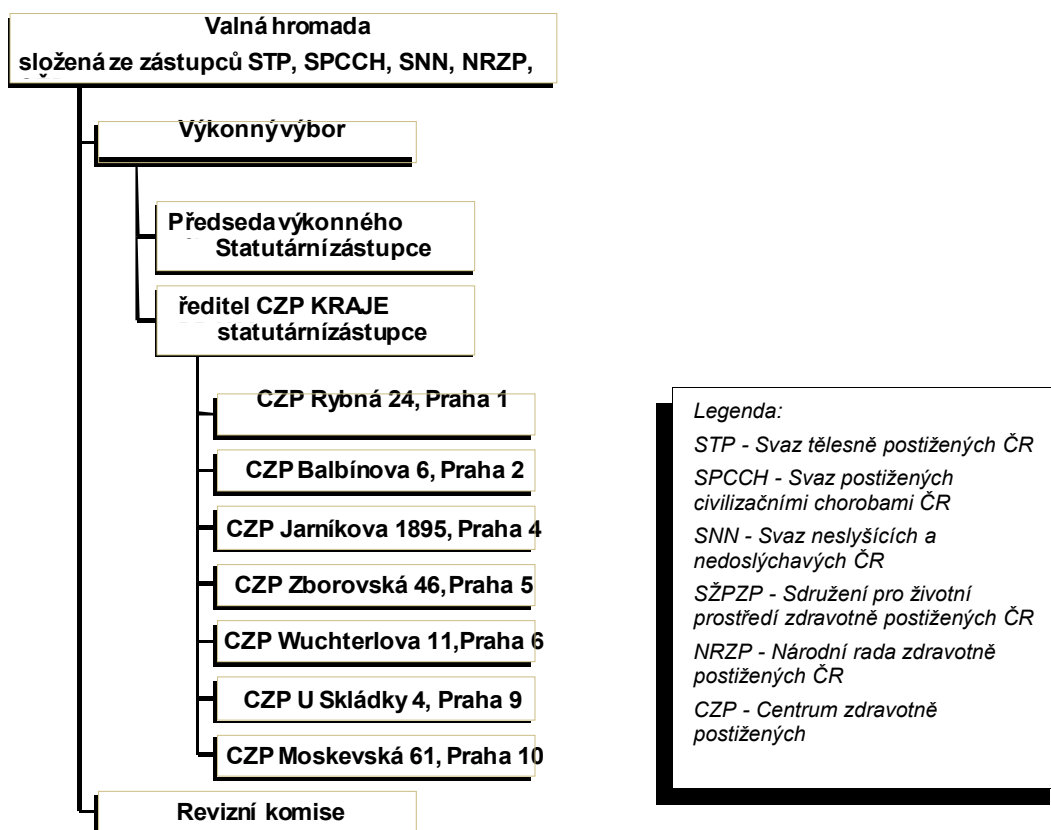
Valná hromada
složená ze zástupců STP, SPCCH, SNN, NRZP, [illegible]

Výkonný výbor

Předseda výkonného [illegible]
Statutární zástupce

ředitel CZP KRAJE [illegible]
statutární zástupce

CZP Rybná 24, Praha 1

CZP Balbínova 6, Praha 2

CZP Jarníkova 1895, Praha 4

CZP Zborovská 46, Praha 5

CZP Wuchterlova 11, Praha 6

CZP U Skládky 4, Praha 9

CZP Moskevská 61, Praha 10

Revizní komise

Legenda:
STP - Svaz tělesně postižených ČR
SPCCH - Svaz postižených civilizačními chorobami ČR
SNN - Svaz neslyšících a nedoslýchavých ČR
SŽPZP - Sdružení pro životní prostředí zdravotně postižených ČR
NRZP - Národní rada zdravotně postižených ČR
CZP - Centrum zdravotně postižených